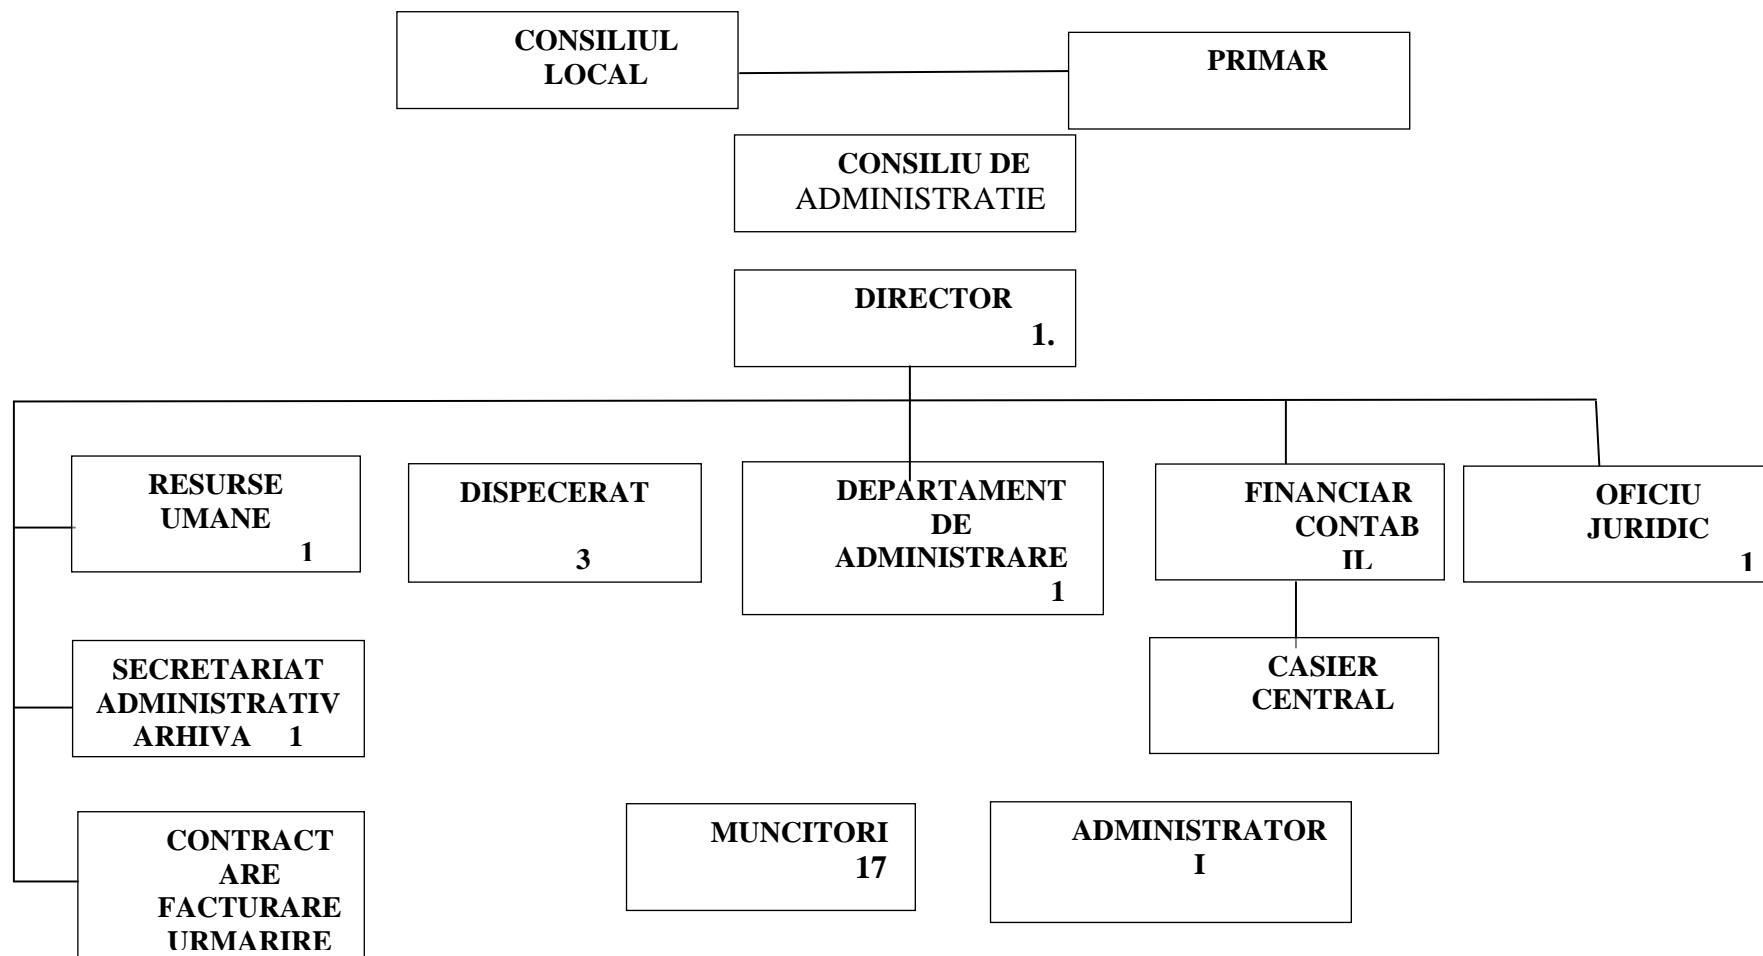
CONSILIUL LOCAL

PRIMAR

CONSILIU DE ADMINISTRATIE

DIRECTOR
1.

RESURSE UMANE
1

DISPECERAT
3

DEPARTAMENT DE ADMINISTRARE
1

FINANCIAR CONTABIL

OFICIU JURIDIC
1

SECRETARIAT ADMINISTRATIV ARHIVA 1

CASIER CENTRAL

CONTRACTARE FACTURARE URMARIRE

MUNCITORI
17

ADMINISTRATOR
I